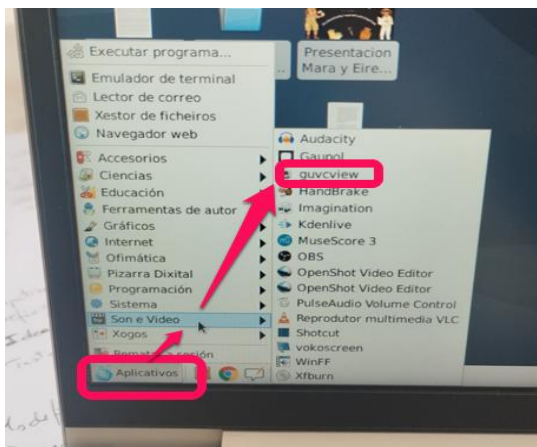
Presentacion Mara y Eire...

Executar programa...
Emulador de terminal
Lector de correo
Xestor de ficheiros
Navegador web
Accesorios
Ciencias
Educación
Ferramentas de autor
Gráficos
Internet
Ofimática
Pizarra Dixital
Programación
Sistema
Son e Video
Xogos
Rematar a sesión
Aplicativos

Audacity
Gaupol
guvcview
HandBrake
Imagination
Kdenlive
MuseScore 3
OBS
OpenShot Video Editor
OpenShot Video Editor
PulseAudio Volume Control
Reprodutor multimedia VLC
Shotcut
vokoscreen
WinFF
Xfburn